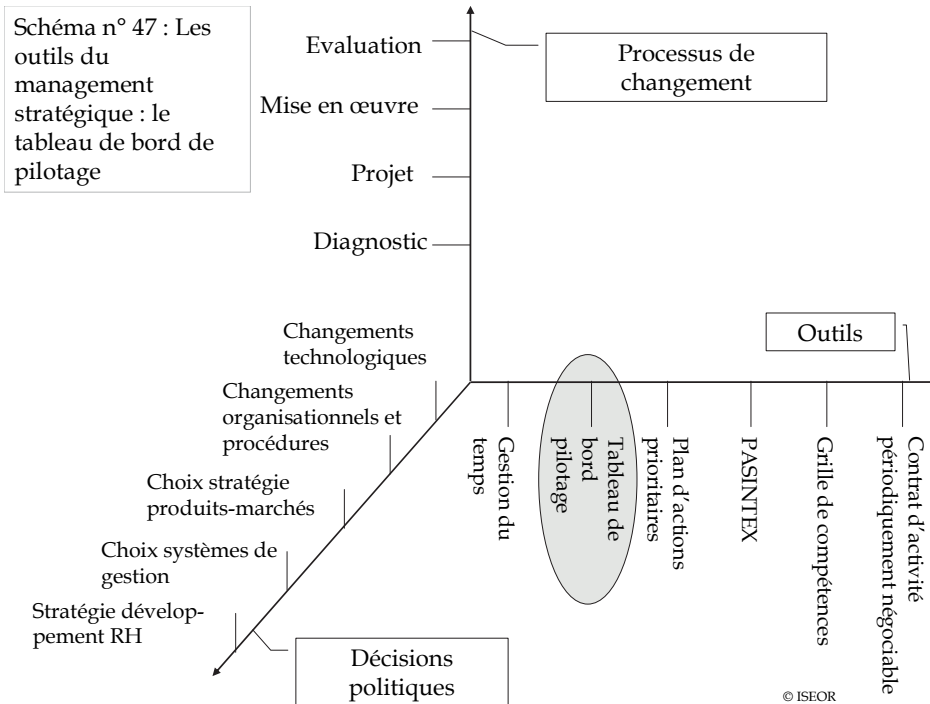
Schéma n° 47 : Les outils du management stratégique : le tableau de bord de pilotage

Evaluation

Mise en œuvre

Projet

Diagnostic

Processus de changement

Changements technologiques

Changements organisationnels et procédures

Choix stratégie produits-marchés

Choix systèmes de gestion

Stratégie développement RH

Outils

Gestion du temps

Tableau de bord pilotage

Plan d'actions prioritaires

PASINTEX

Grille de compétences

Contrat d'activité périodiquement négociable

Décisions politiques

© ISEOR